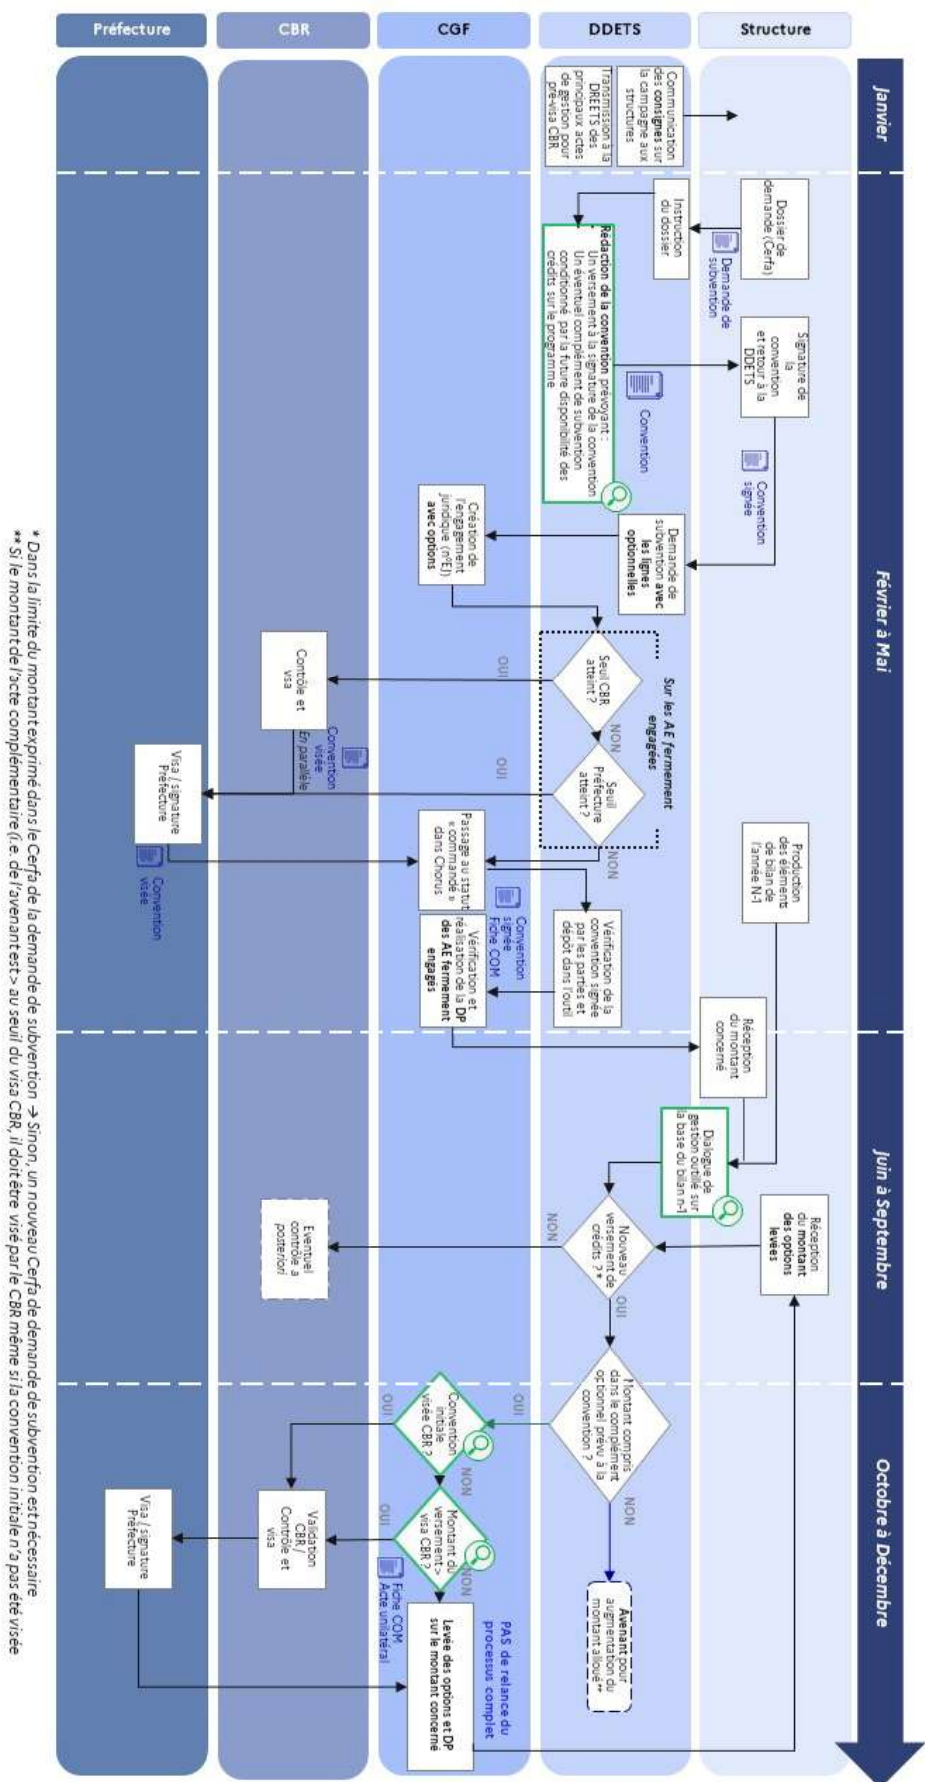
Préfecture

CBR

CGF

DDETS

Structure

Janvier

Communication des consignes sur la campagne aux structures

Transmission à la DREETS des principaux actes de gestion pour pré-visa CBR

Février à Mai

Dossier de demande (Cerfa)

Demande de subvention

Instruction du dossier

Rédaction de la convention prévoyant : Un versement à la signature de la convention Un éventuel complément de subvention conditionné par la future disponibilité des crédits sur le programme

Convention

Signature de la convention et retour à la DDETS

Convention signée

Demande de subvention avec les lignes optionnelles

Création de l'engagement juridique (n°EJ) avec options

Sur les AE fermement engagées

Seuil CBR atteint ?

OUI

NON

Contrôle et visa

Convention visée

En parallèle

Seuil Préfecture atteint ?

OUI

NON

Visa / signature Préfecture

Convention visée

Passage au statut « commandé » dans Chorus

Convention signée Fiche COM

Vérification de la convention signée par les parties et dépôt dans l'outil

Vérification et réalisation de la DP des AE fermement engagés

Production des éléments de bilan de l'année N-1

Juin à Septembre

Réception du montant concerné

Dialogue de gestion outillé sur la base du bilan n-1

Réception du montant des options levées

Nouveau versement de crédits ?*

NON

OUI

Eventuel contrôle à postériori

Octobre à Décembre

Montant compris dans le complément optionnel prévu à la convention ?

OUI

NON

Convention initiale visée CBR ?

OUI

NON

Montant du versement > visa CBR ?

OUI

NON

Validation CBR / Contrôle et visa

Visa / signature Préfecture

Fiche COM Acte unilatéral

PAS de relance du processus complet

Levée des options et DP sur le montant concerné

Avenant pour augmentation du montant alloué**

* Dans la limite du montant exprimé dans le Cerfa de la demande de subvention → Sinon, un nouveau Cerfa de demande de subvention est nécessaire
** Si le montant de l'acte complémentaire (i.e. de l'avenant est-> au seuil du visa CBR, il doit être visé par le CBR même si la convention initiale n'a pas été visée